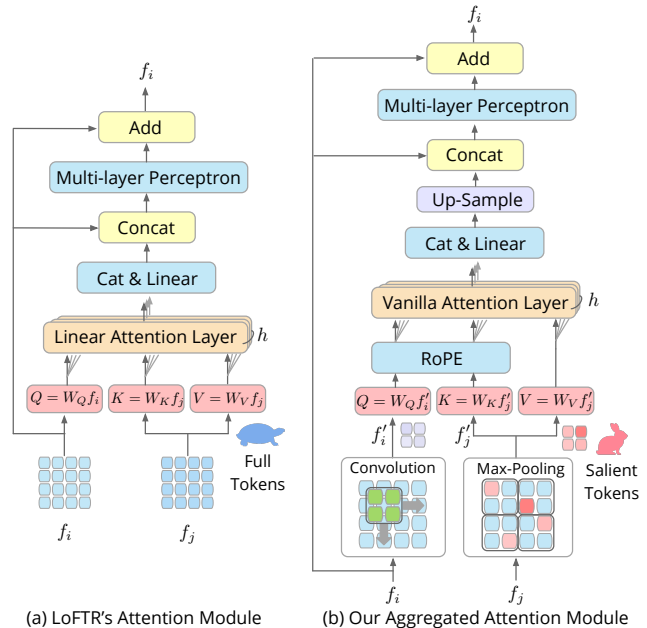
$f_i$

Add

Multi-layer Perceptron

Concat

Cat & Linear

Linear Attention Layer

$h$

$Q = W_Q f_i$

$K = W_K f_j$

$V = W_V f_j$

Full Tokens

$f_i$

$f_j$

(a) LoFTR's Attention Module

$f_i$

Add

Multi-layer Perceptron

Concat

Up-Sample

Cat & Linear

Vanilla Attention Layer

$h$

RoPE

$Q = W_Q f_i'$

$K = W_K f_j'$

$V = W_V f_j'$

$f_i'$

$f_j'$

Convolution

Max-Pooling

Salient Tokens

$f_i$

$f_j$

(b) Our Aggregated Attention Module